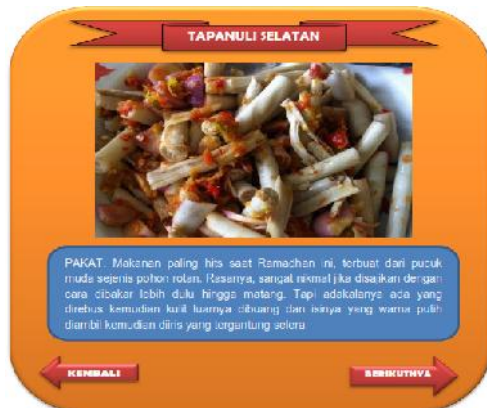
TAPANULI SELATAN

PAKAT. Makanan paling hits saat Ramadhan ini, terbuat dari pucuk muda sejenis pohon rotan. Rasanya, sangat nikmat jika disajikan dengan cara dibakar lebih dulu hingga matang. Tapi adakalanya ada yang direbus kemudian kulit luarnya dibuang dan isinya yang warna putih diambil kemudian diiris yang tergantung selera

KEMBALI

BERIKUTNYA